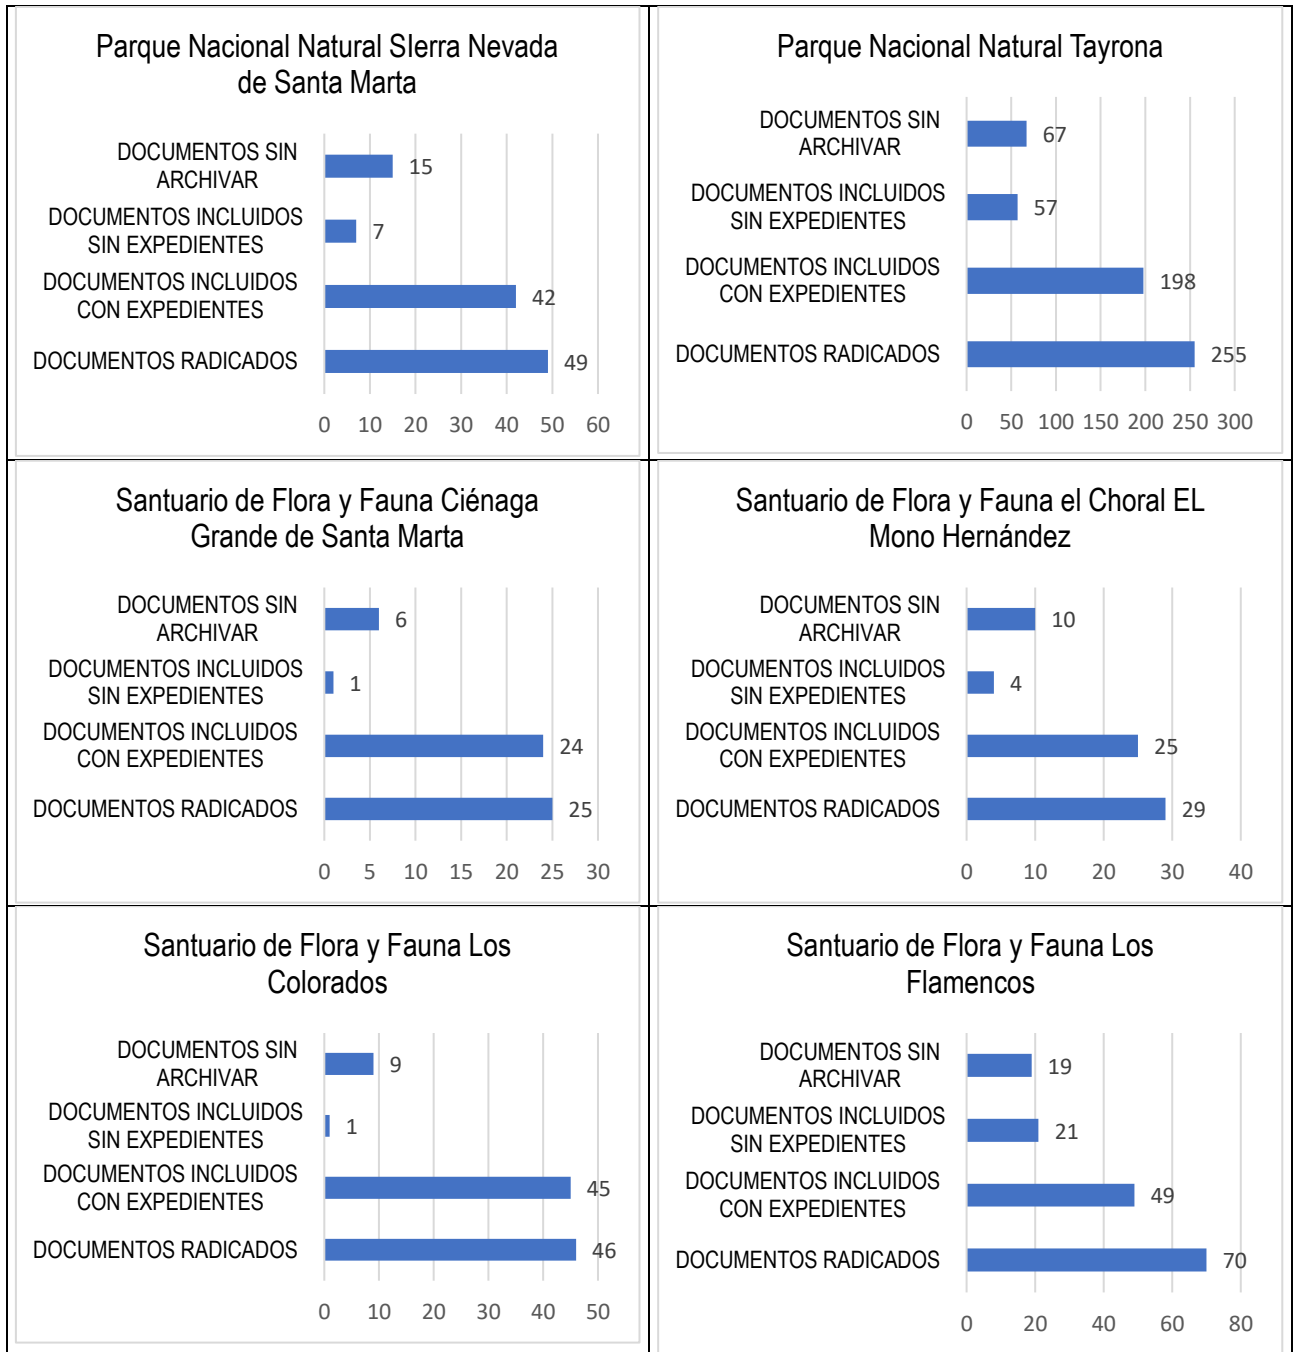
Parque Nacional Natural SIerra Nevada de Santa Marta

DOCUMENTOS SIN ARCHIVAR 15
DOCUMENTOS INCLUIDOS SIN EXPEDIENTES 7
DOCUMENTOS INCLUIDOS CON EXPEDIENTES 42
DOCUMENTOS RADICADOS 49

0 10 20 30 40 50 60

Parque Nacional Natural Tayrona

DOCUMENTOS SIN ARCHIVAR 67
DOCUMENTOS INCLUIDOS SIN EXPEDIENTES 57
DOCUMENTOS INCLUIDOS CON EXPEDIENTES 198
DOCUMENTOS RADICADOS 255

0 50 100 150 200 250 300

Santuario de Flora y Fauna Ciénaga Grande de Santa Marta

DOCUMENTOS SIN ARCHIVAR 6
DOCUMENTOS INCLUIDOS SIN EXPEDIENTES 1
DOCUMENTOS INCLUIDOS CON EXPEDIENTES 24
DOCUMENTOS RADICADOS 25

0 5 10 15 20 25 30

Santuario de Flora y Fauna el Choral EL Mono Hernández

DOCUMENTOS SIN ARCHIVAR 10
DOCUMENTOS INCLUIDOS SIN EXPEDIENTES 4
DOCUMENTOS INCLUIDOS CON EXPEDIENTES 25
DOCUMENTOS RADICADOS 29

0 10 20 30 40

Santuario de Flora y Fauna Los Colorados

DOCUMENTOS SIN ARCHIVAR 9
DOCUMENTOS INCLUIDOS SIN EXPEDIENTES 1
DOCUMENTOS INCLUIDOS CON EXPEDIENTES 45
DOCUMENTOS RADICADOS 46

0 10 20 30 40 50

Santuario de Flora y Fauna Los Flamencos

DOCUMENTOS SIN ARCHIVAR 19
DOCUMENTOS INCLUIDOS SIN EXPEDIENTES 21
DOCUMENTOS INCLUIDOS CON EXPEDIENTES 49
DOCUMENTOS RADICADOS 70

0 20 40 60 80